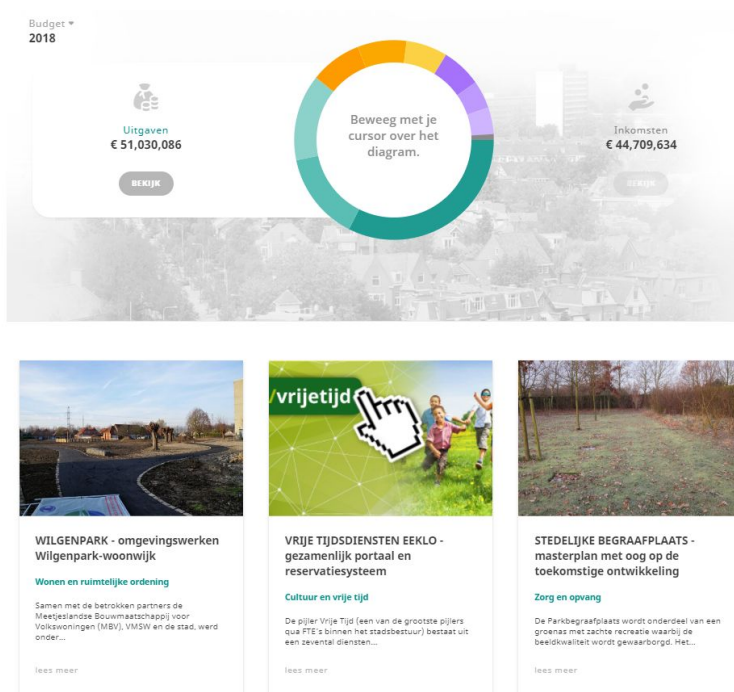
Budget ▾
2018

Uitgaven
€ 51,030,086

BEKIJK

Beweeg met je cursor over het diagram.

Inkomsten
€ 44,709,634

BEKIJK

WILGENPARK - omgevingswerken Wilgenpark-woonwijk

Wonen en ruimtelijke ordening

Samen met de betrokken partners de Meetjeslandse Bouwmaatschappij voor Volkswoningen (MBV), VMSW en de stad, werd onder...

lees meer

vrijetijd

VRIJE TIJDSDIENSTEN EEKLO - gezamenlijk portaal en reservatiesysteem

Cultuur en vrije tijd

De pijler Vrije Tijd (een van de grootste pijlers qua FTE's binnen het stadsbestuur) bestaat uit een zevental diensten...

lees meer

STEDELIJKE BEGRAAFPLAATS - masterplan met oog op de toekomstige ontwikkeling

Zorg en opvang

De Parkbegraafplaats wordt onderdeel van een groenas met zachte recreatie waarbij de beeldkwaliteit wordt gewaarborgd. Het...

lees meer